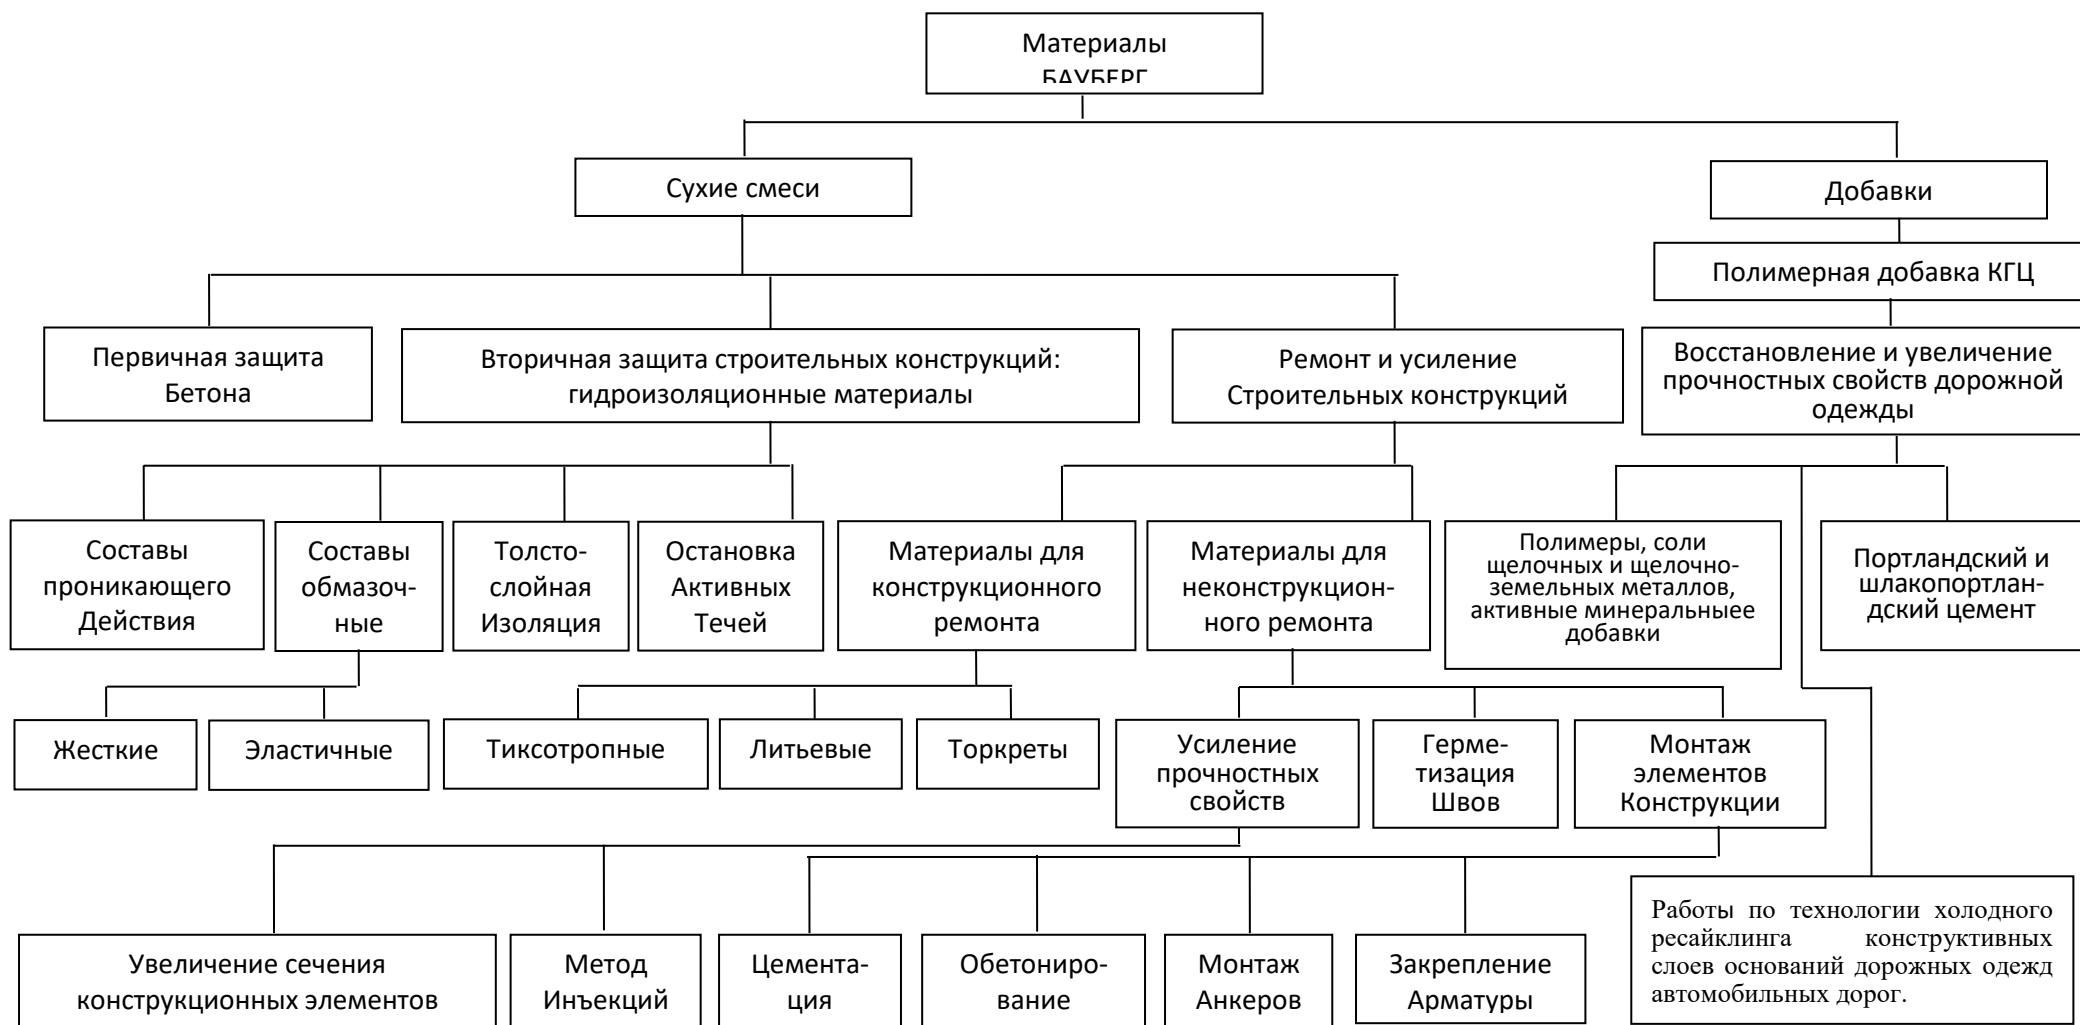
Материалы БАУБЕРГ

Сухие смеси

Добавки

Полимерная добавка КГЦ

Первичная защита Бетона

Вторичная защита строительных конструкций: гидроизоляционные материалы

Ремонт и усиление Строительных конструкций

Восстановление и увеличение прочностных свойств дорожной одежды

Составы проникающего Действия

Составы обмазочные

Толстослойная Изоляция

Остановка Активных Течей

Материалы для конструкционного ремонта

Материалы для неконструкционного ремонта

Полимеры, соли щелочных и щелочноземельных металлов, активные минеральныее добавки

Портландский и шлакопортландский цемент

Жесткие

Эластичные

Тиксотропные

Литьевые

Торкреты

Усиление прочностных свойств

Герметизация Швов

Монтаж элементов Конструкции

Увеличение сечения конструкционных элементов

Метод Инъекций

Цементация

Обетонирование

Монтаж Анкеров

Закрепление Арматуры

Работы по технологии холодного ресайклинга конструктивных слоев оснований дорожных одежд автомобильных дорог.